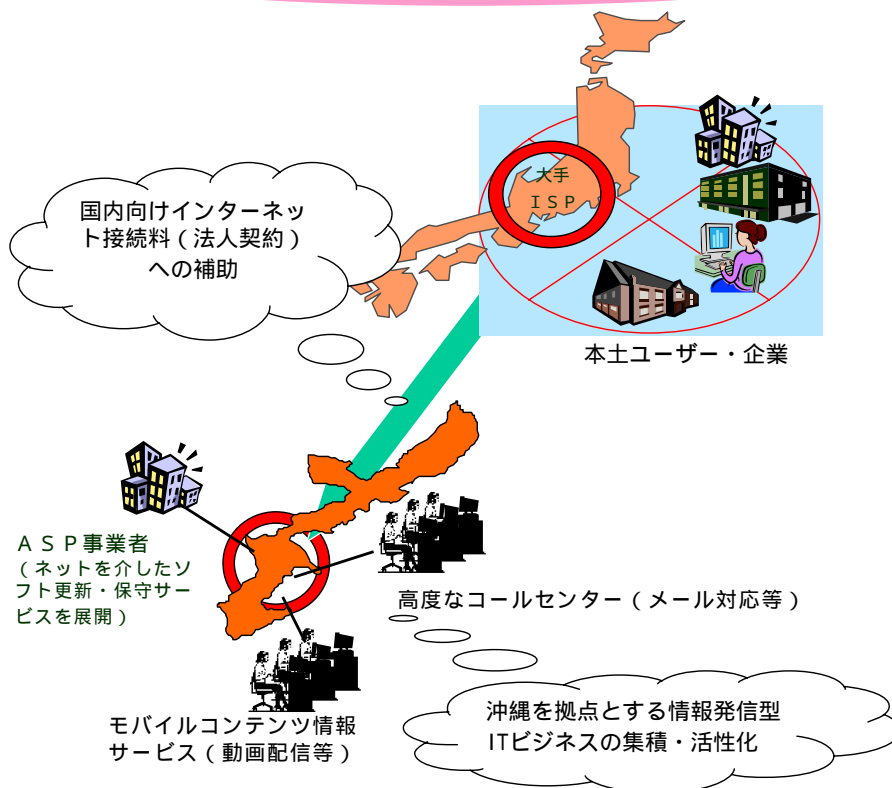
国内向けインターネット接続料（法人契約）への補助

大手
ＩＳＰ

本土ユーザー・企業

ＡＳＰ事業者
（ネットを介したソフト更新・保守サービスを展開）

高度なコールセンター（メール対応等）

モバイルコンテンツ情報サービス（動画配信等）

沖縄を拠点とする情報発信型ITビジネスの集積・活性化